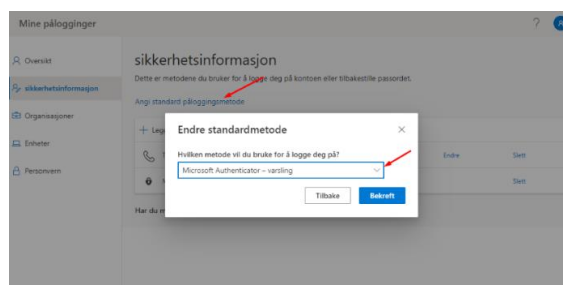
Mine pålogginger

?

Oversikt

sikkerhetsinformasjon

Organisasjoner

Enheter

Personvern

sikkerhetsinformasjon

Dette er metodene du bruker for å logge deg på kontoen eller tilbakestille passordet.

Angi standard påloggingsmetode

+ Leg

Endre

Slett

Slett

Har du m

Endre standardmetode

×

Hvilken metode vil du bruke for å logge deg på?

Microsoft Authenticator – varsling

Tilbake

Bekreft